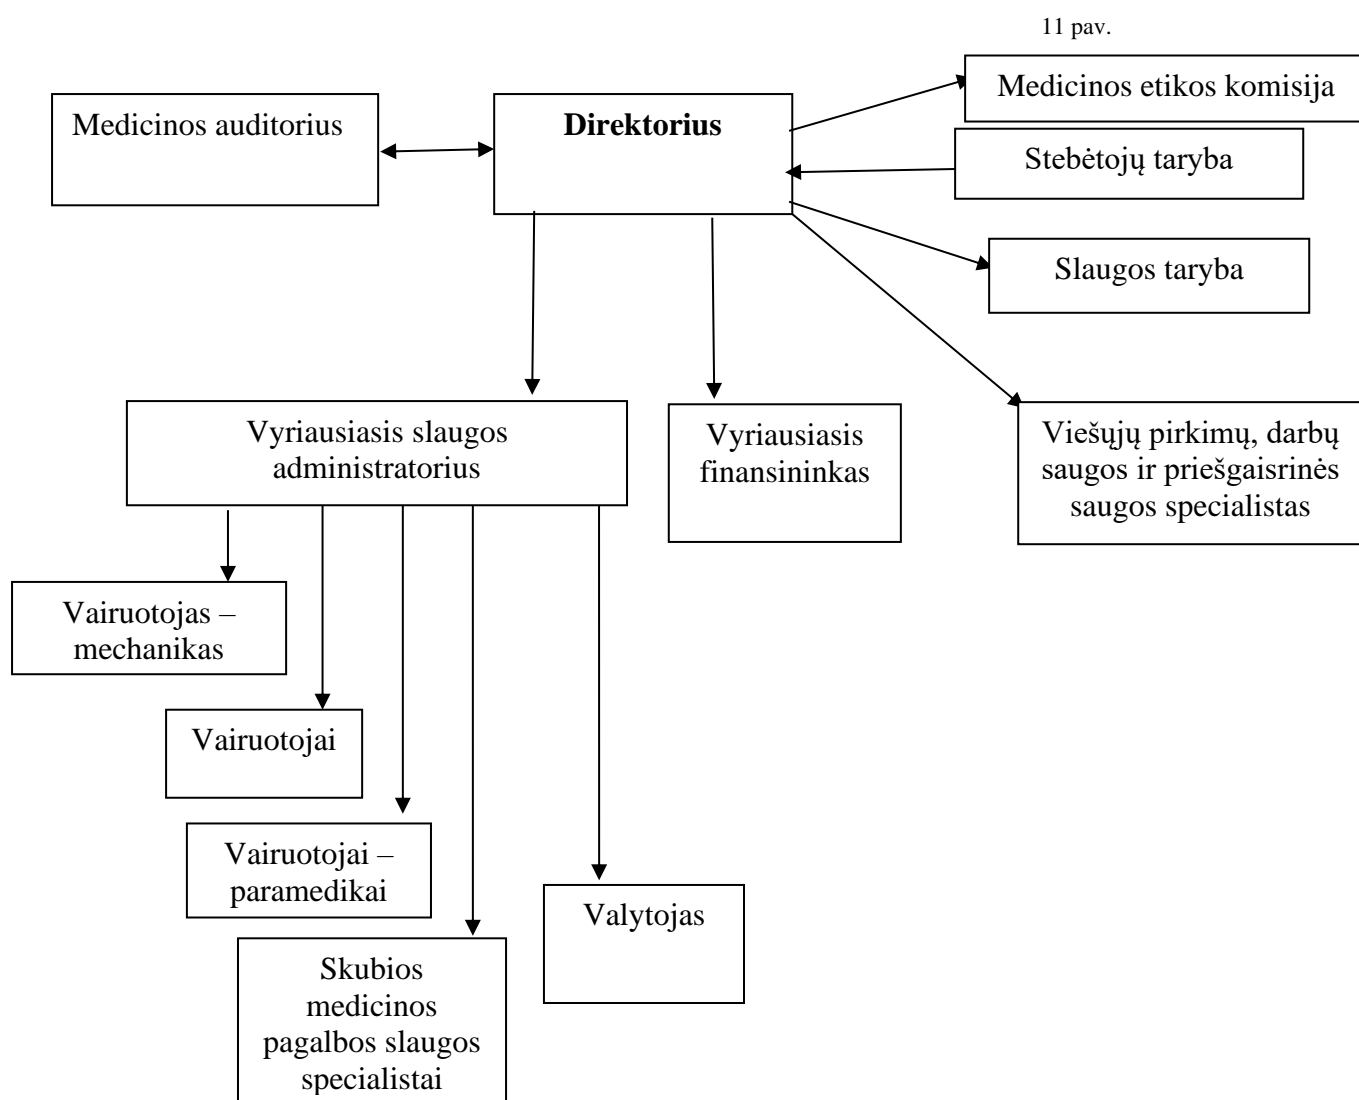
11 pav.

Medicinos etikos komisija

Medicinos auditorius

**Direktorius**

Stebėtojų taryba

Slaugos taryba

Vyriausiasis slaugos administratorius

Vyriausiasis finansininkas

Viešųjų pirkimų, darbų saugos ir priešgaisrinės saugos specialistas

Vairuotojas – mechanikas

Vairuotojai

Vairuotojai – paramedikai

Valytojas

Skubios medicinos pagalbos slaugos specialistai